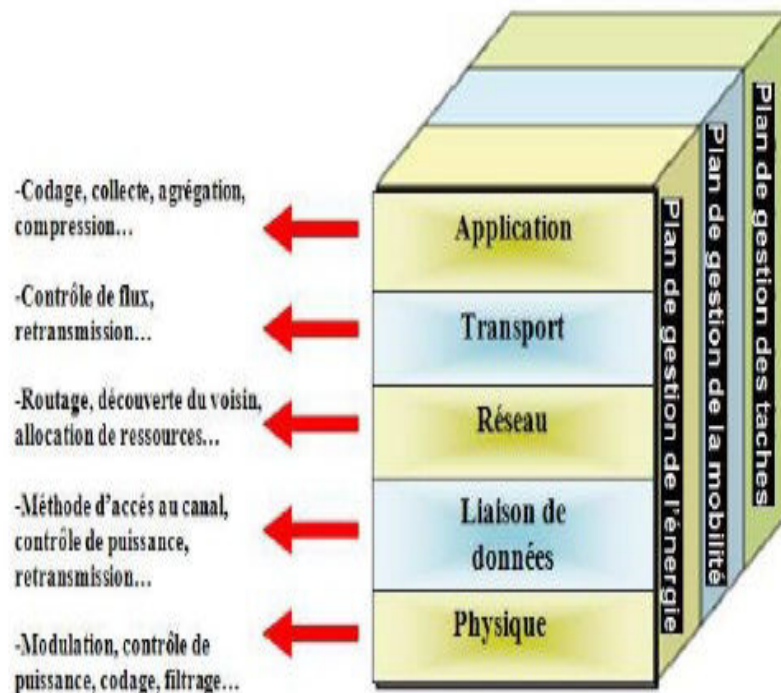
-Codage, collecte, agrégation, compression…

-Contrôle de flux, retransmission…

-Routage, découverte du voisin, allocation de ressources…

-Méthode d'accés au canal, contrôle de puissance, retransmission…

-Modulation, contrôle de puissance, codage, filtrage…

Application

Transport

Réseau

Liaison de données

Physique

Plan de gestion de l'énergie

Plan de gestion de la mobilité

Plan de gestion des taches